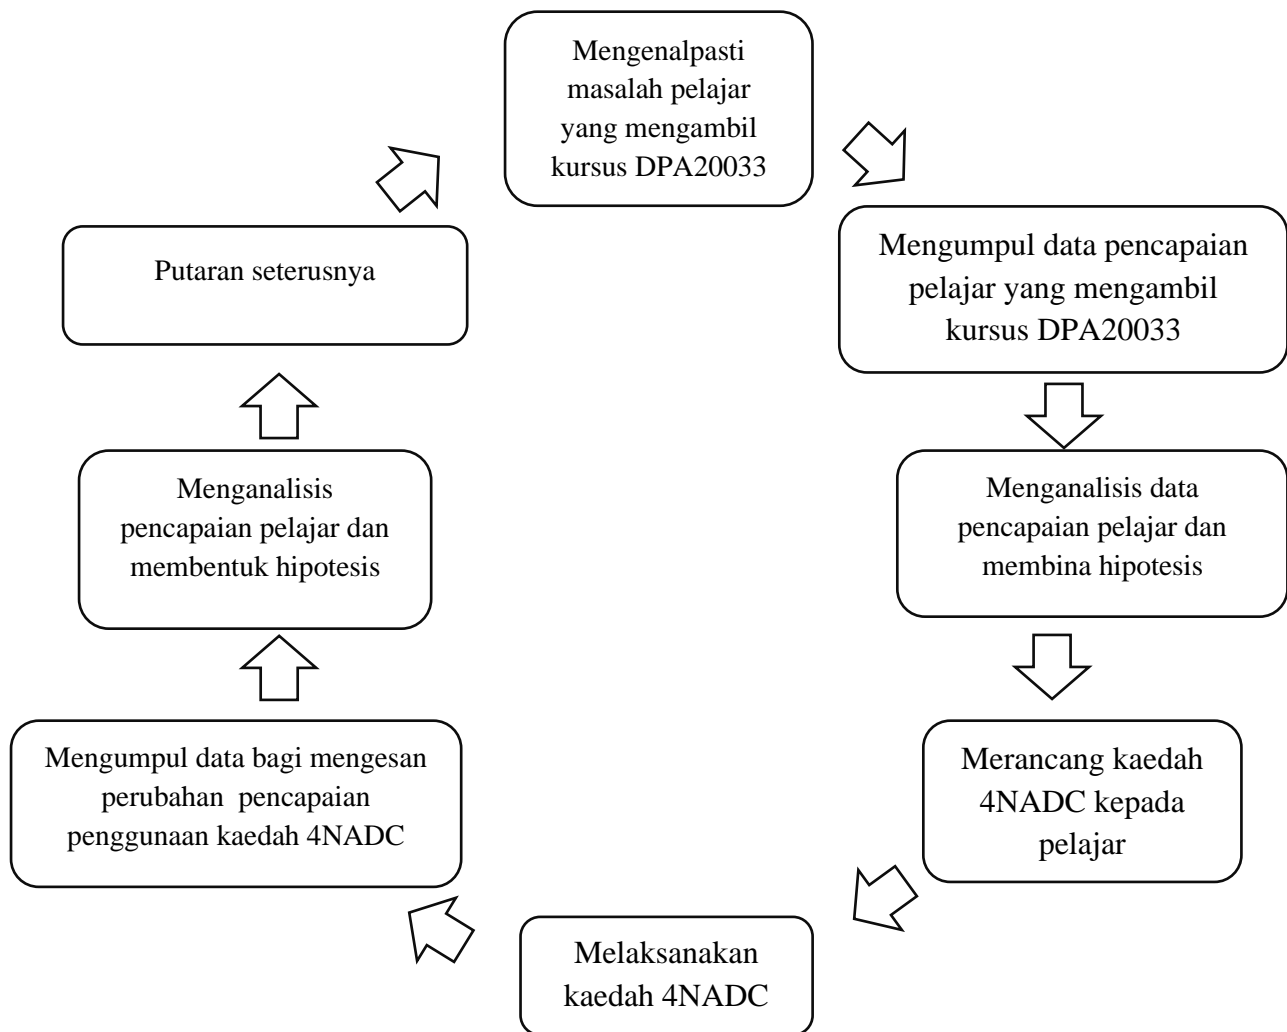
Mengenalpasti masalah pelajar yang mengambil kursus DPA20033

Mengumpul data pencapaian pelajar yang mengambil kursus DPA20033

Menganalisis data pencapaian pelajar dan membina hipotesis

Merancang kaedah 4NADC kepada pelajar

Melaksanakan kaedah 4NADC

Mengumpul data bagi mengesan perubahan pencapaian penggunaan kaedah 4NADC

Menganalisis pencapaian pelajar dan membentuk hipotesis

Putaran seterusnya